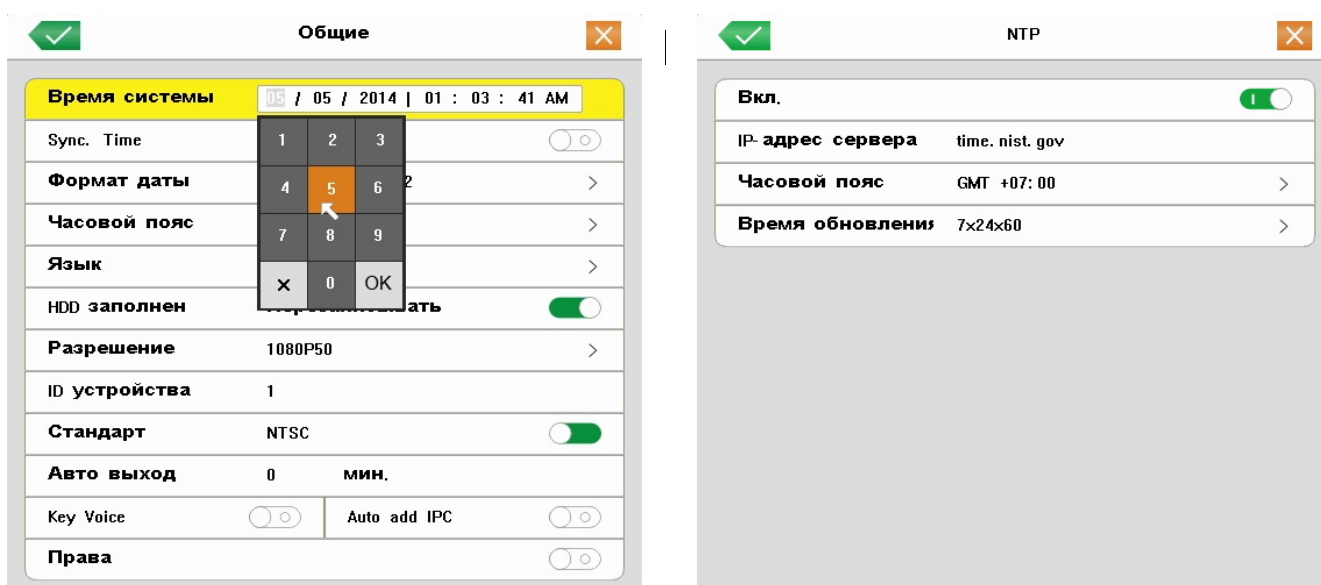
Общие

Время системы 05 / 05 / 2014 | 01 : 03 : 41 AM

Sync. Time

Формат даты 2

Часовой пояс

Язык

HDD заполнен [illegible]ать

Разрешение 1080P50

ID устройства 1

Стандарт NTSC

Авто выход 0 мин.

Key Voice

Auto add IPC

Права

| 1 | 2 | 3 |
|---|---|---|
| 4 | 5 | 6 |
| 7 | 8 | 9 |
| × | 0 | OK |

NTP

Вкл.

IP-адрес сервера time. nist. gov

Часовой пояс GMT +07: 00

Время обновлени 7x24x60